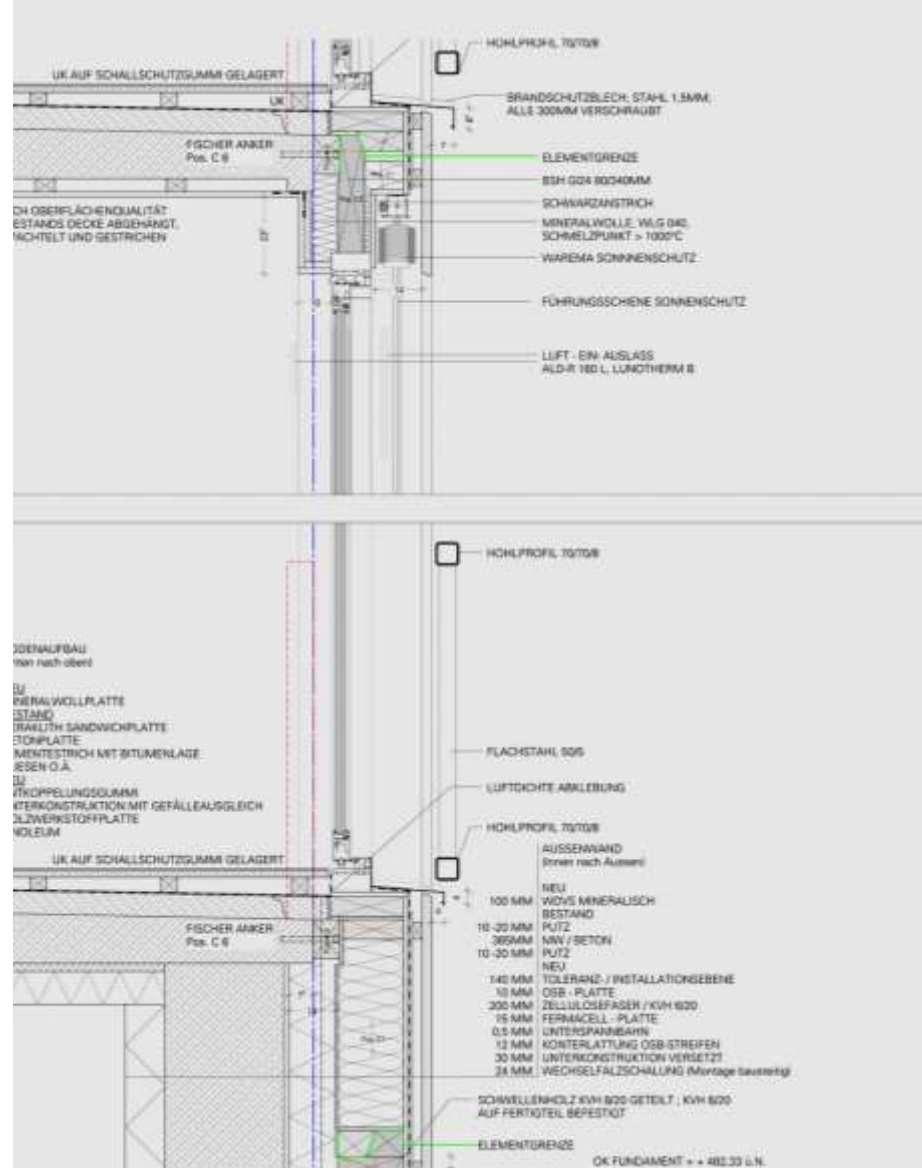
HOHLPROFIL 70/70/8

UK AUF SCHALLSCHUTZGUMMI GELAGERT

UK

BRANDSCHUTZBLECH: STAHL 1.5MM; ALLE 300MM VERSCHRAUBT

FISCHER ANKER Pos. C 6

ELEMENTGRENZE

BSH GI24 80/240MM

SCHWARZANSTRICH

CH OBERFLÄCHENQUALITÄT ESTANDS DECKE ABGEHÄNGT, ACHTELT UND GESTRICHEN

MINERALWOLLE, WLG 040, SCHMELZPUNKT > 1000°C

WAREMA SONNENSCHUTZ

FÜHRUNGSSCHIENE SONNENSCHUTZ

LUFT - EIN- AUSLASS ALD-R 160 L, LUNOTHERM B

HOHLPROFIL 70/70/8

ODENAUFBAU (nnen nach oben)

EU NERALWOLLPLATTE ESTAND ERAKLITH SANDWICHPLATTE ETONPLATTE MENTESTRICH MIT BITUMENLAGE IESEN O.Ä. EU NTKOPPELUNGSGUMMI NTERKONSTRUKTION MIT GEFÄLLEAUSGLEICH OLZWERKSTOFFPLATTE NOLEUM

FLACHSTAHL 50/5

LUFTDICHTE ABKLEBUNG

HOHLPROFIL 70/70/8

UK AUF SCHALLSCHUTZGUMMI GELAGERT

AUSSENWAND (innen nach Aussen)

NEU
100 MM WDVS MINERALISCH
BESTAND
10 -20 MM PUTZ
365MM NMV / BETON
10 -20 MM PUTZ
NEU
140 MM TOLERANZ- / INSTALLATIONSEBENE
10 MM OSB - PLATTE
200 MM ZELLULOSEFASER / KVH 6/20
15 MM FERMACELL - PLATTE
0,5 MM UNTERSPANNBAHN
12 MM KONTERLATTUNG OSB-STREIFEN
30 MM UNTERKONSTRUKTION VERSETZT
24 MM WECHSELFALZSCHALUNG (Montage bauseitig)

FISCHER ANKER Pos. C 6

SCHWELLENHOLZ KVH 8/20 GETEILT ; KVH 8/20 AUF FERTIGTEIL BEFESTIGT

ELEMENTGRENZE

OK FUNDAMENT = + 482,33 ü.N.